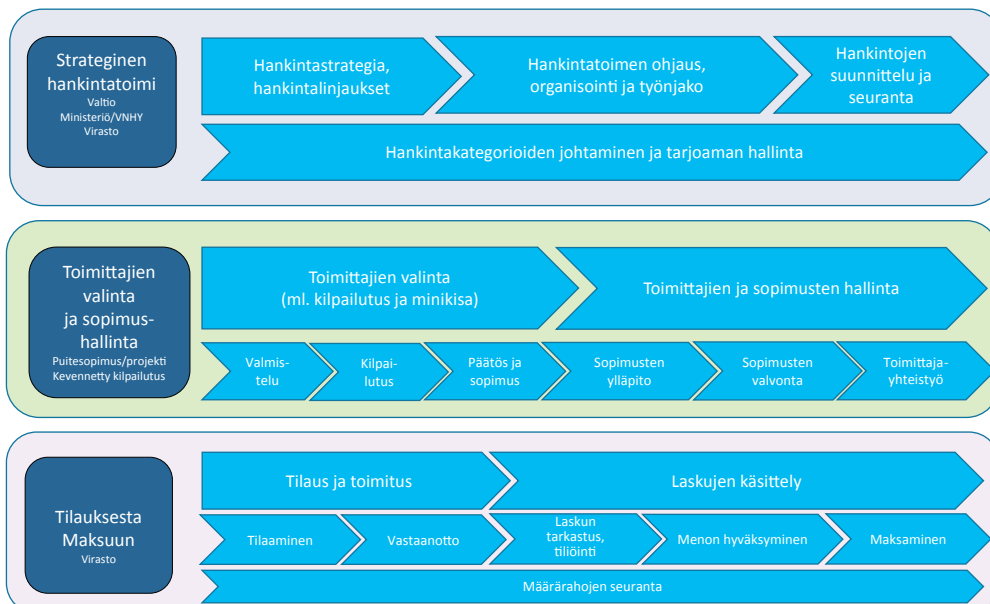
Strateginen hankintatoimi
Valtio
Ministeriö/VNHY
Virasto

Hankintastrategia, hankintalinjaukset

Hankintatoimen ohjaus, organisointi ja työnjako

Hankintojen suunnittelu ja seuranta

Hankintakategorioiden johtaminen ja tarjoaman hallinta

Toimittajien valinta ja sopimushallinta
Puitesopimus/projekti
Kevennetty kilpailutus

Toimittajien valinta (ml. kilpailutus ja minikisa)

Toimittajien ja sopimusten hallinta

Valmistelu

Kilpailutus

Päätös ja sopimus

Sopimusten ylläpito

Sopimusten valvonta

Toimittajayhteistyö

Tilauksesta Maksuun
Virasto

Tilaus ja toimitus

Laskujen käsittely

Tilaaminen

Vastaanotto

Laskun tarkastus, tiliöinti

Menon hyväksyminen

Maksaminen

Määrärahojen seuranta